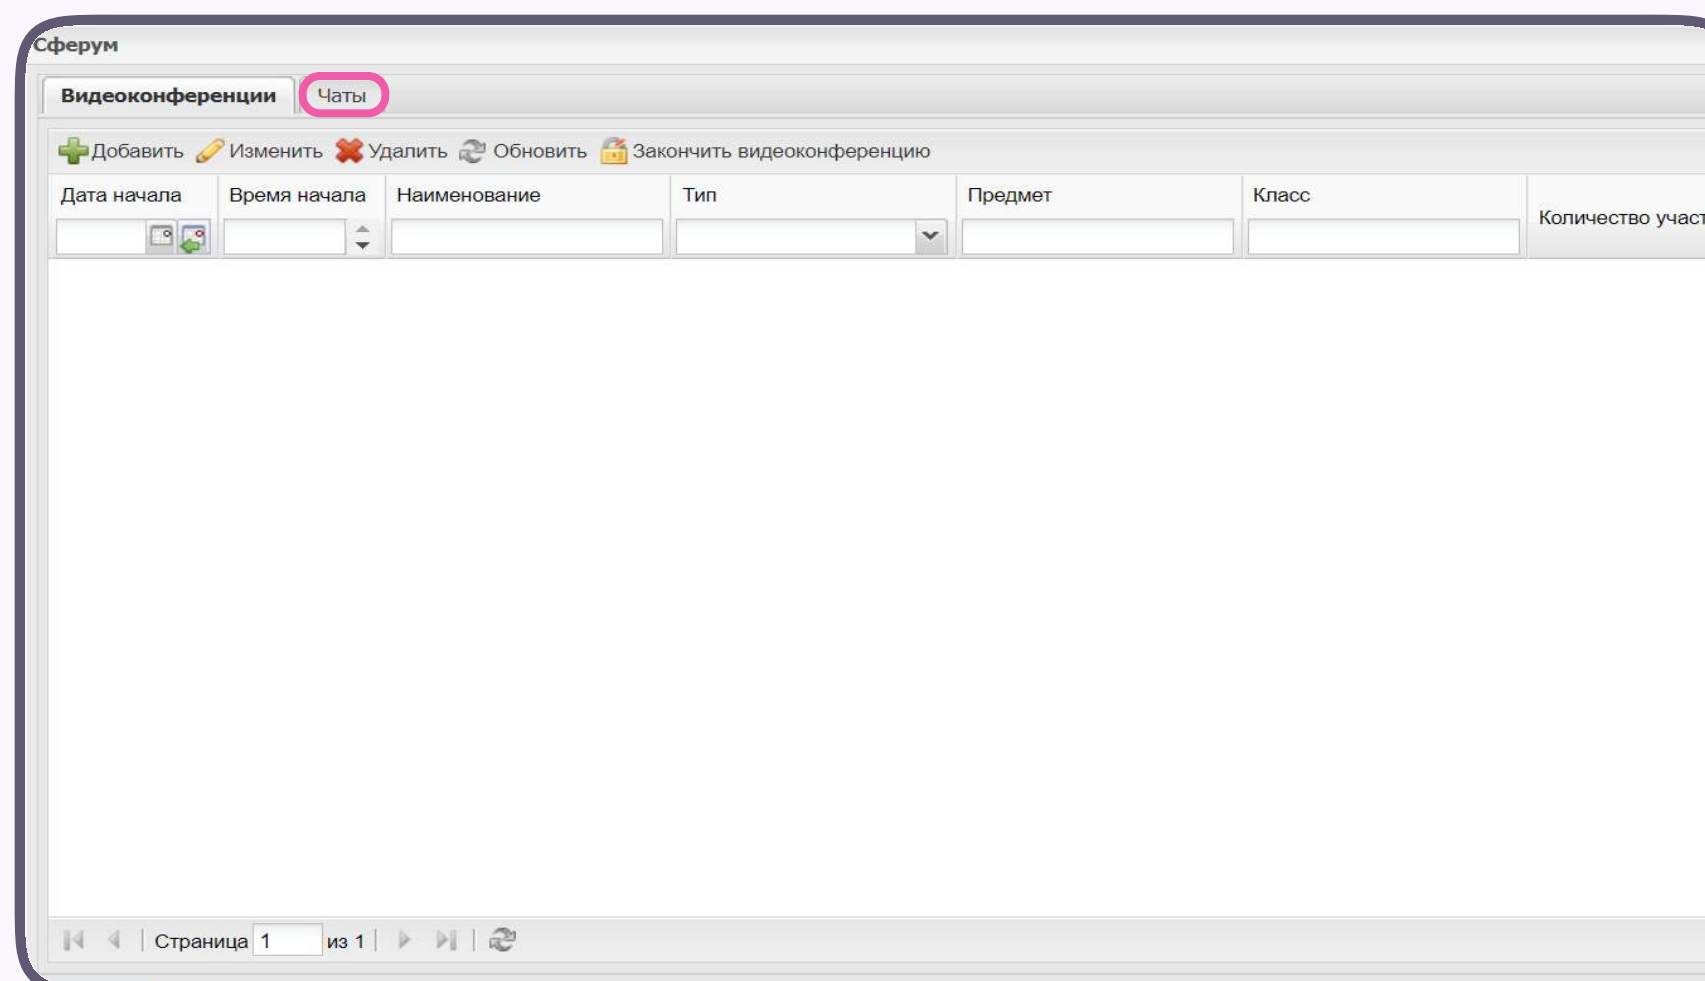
Сферум

Видеоконференции | Чаты

Добавить | Изменить | Удалить | Обновить | Закончить видеоконференцию

| Дата начала | Время начала | Наименование | Тип | Предмет | Класс | Количество участ |
|---|---|---|---|---|---|---|

Страница 1 из 1